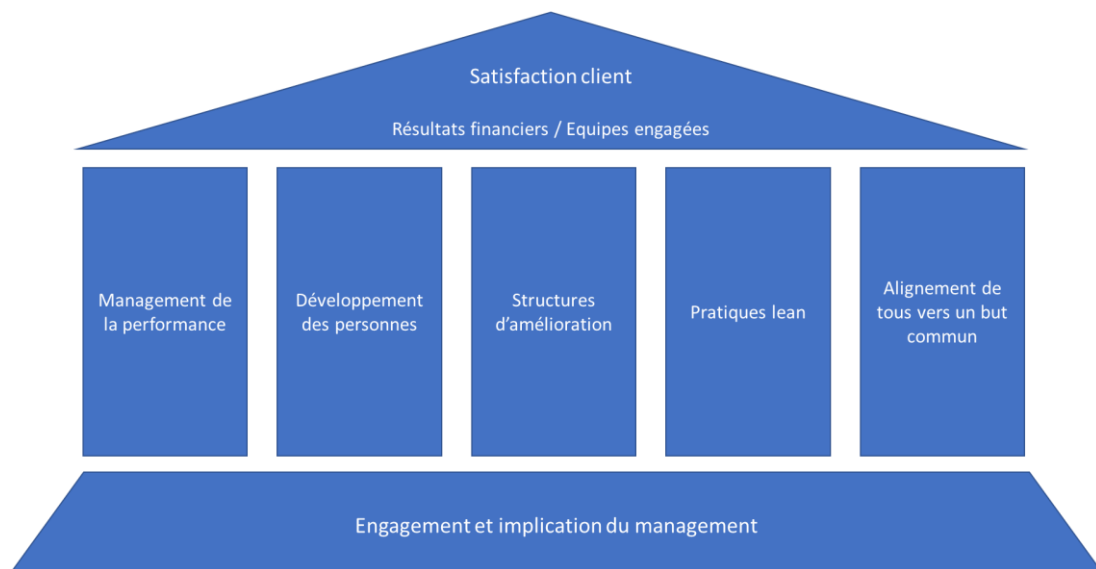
Satisfaction client

Résultats financiers / Equipes engagées

Management de la performance

Développement des personnes

Structures d'amélioration

Pratiques lean

Alignement de tous vers un but commun

Engagement et implication du management